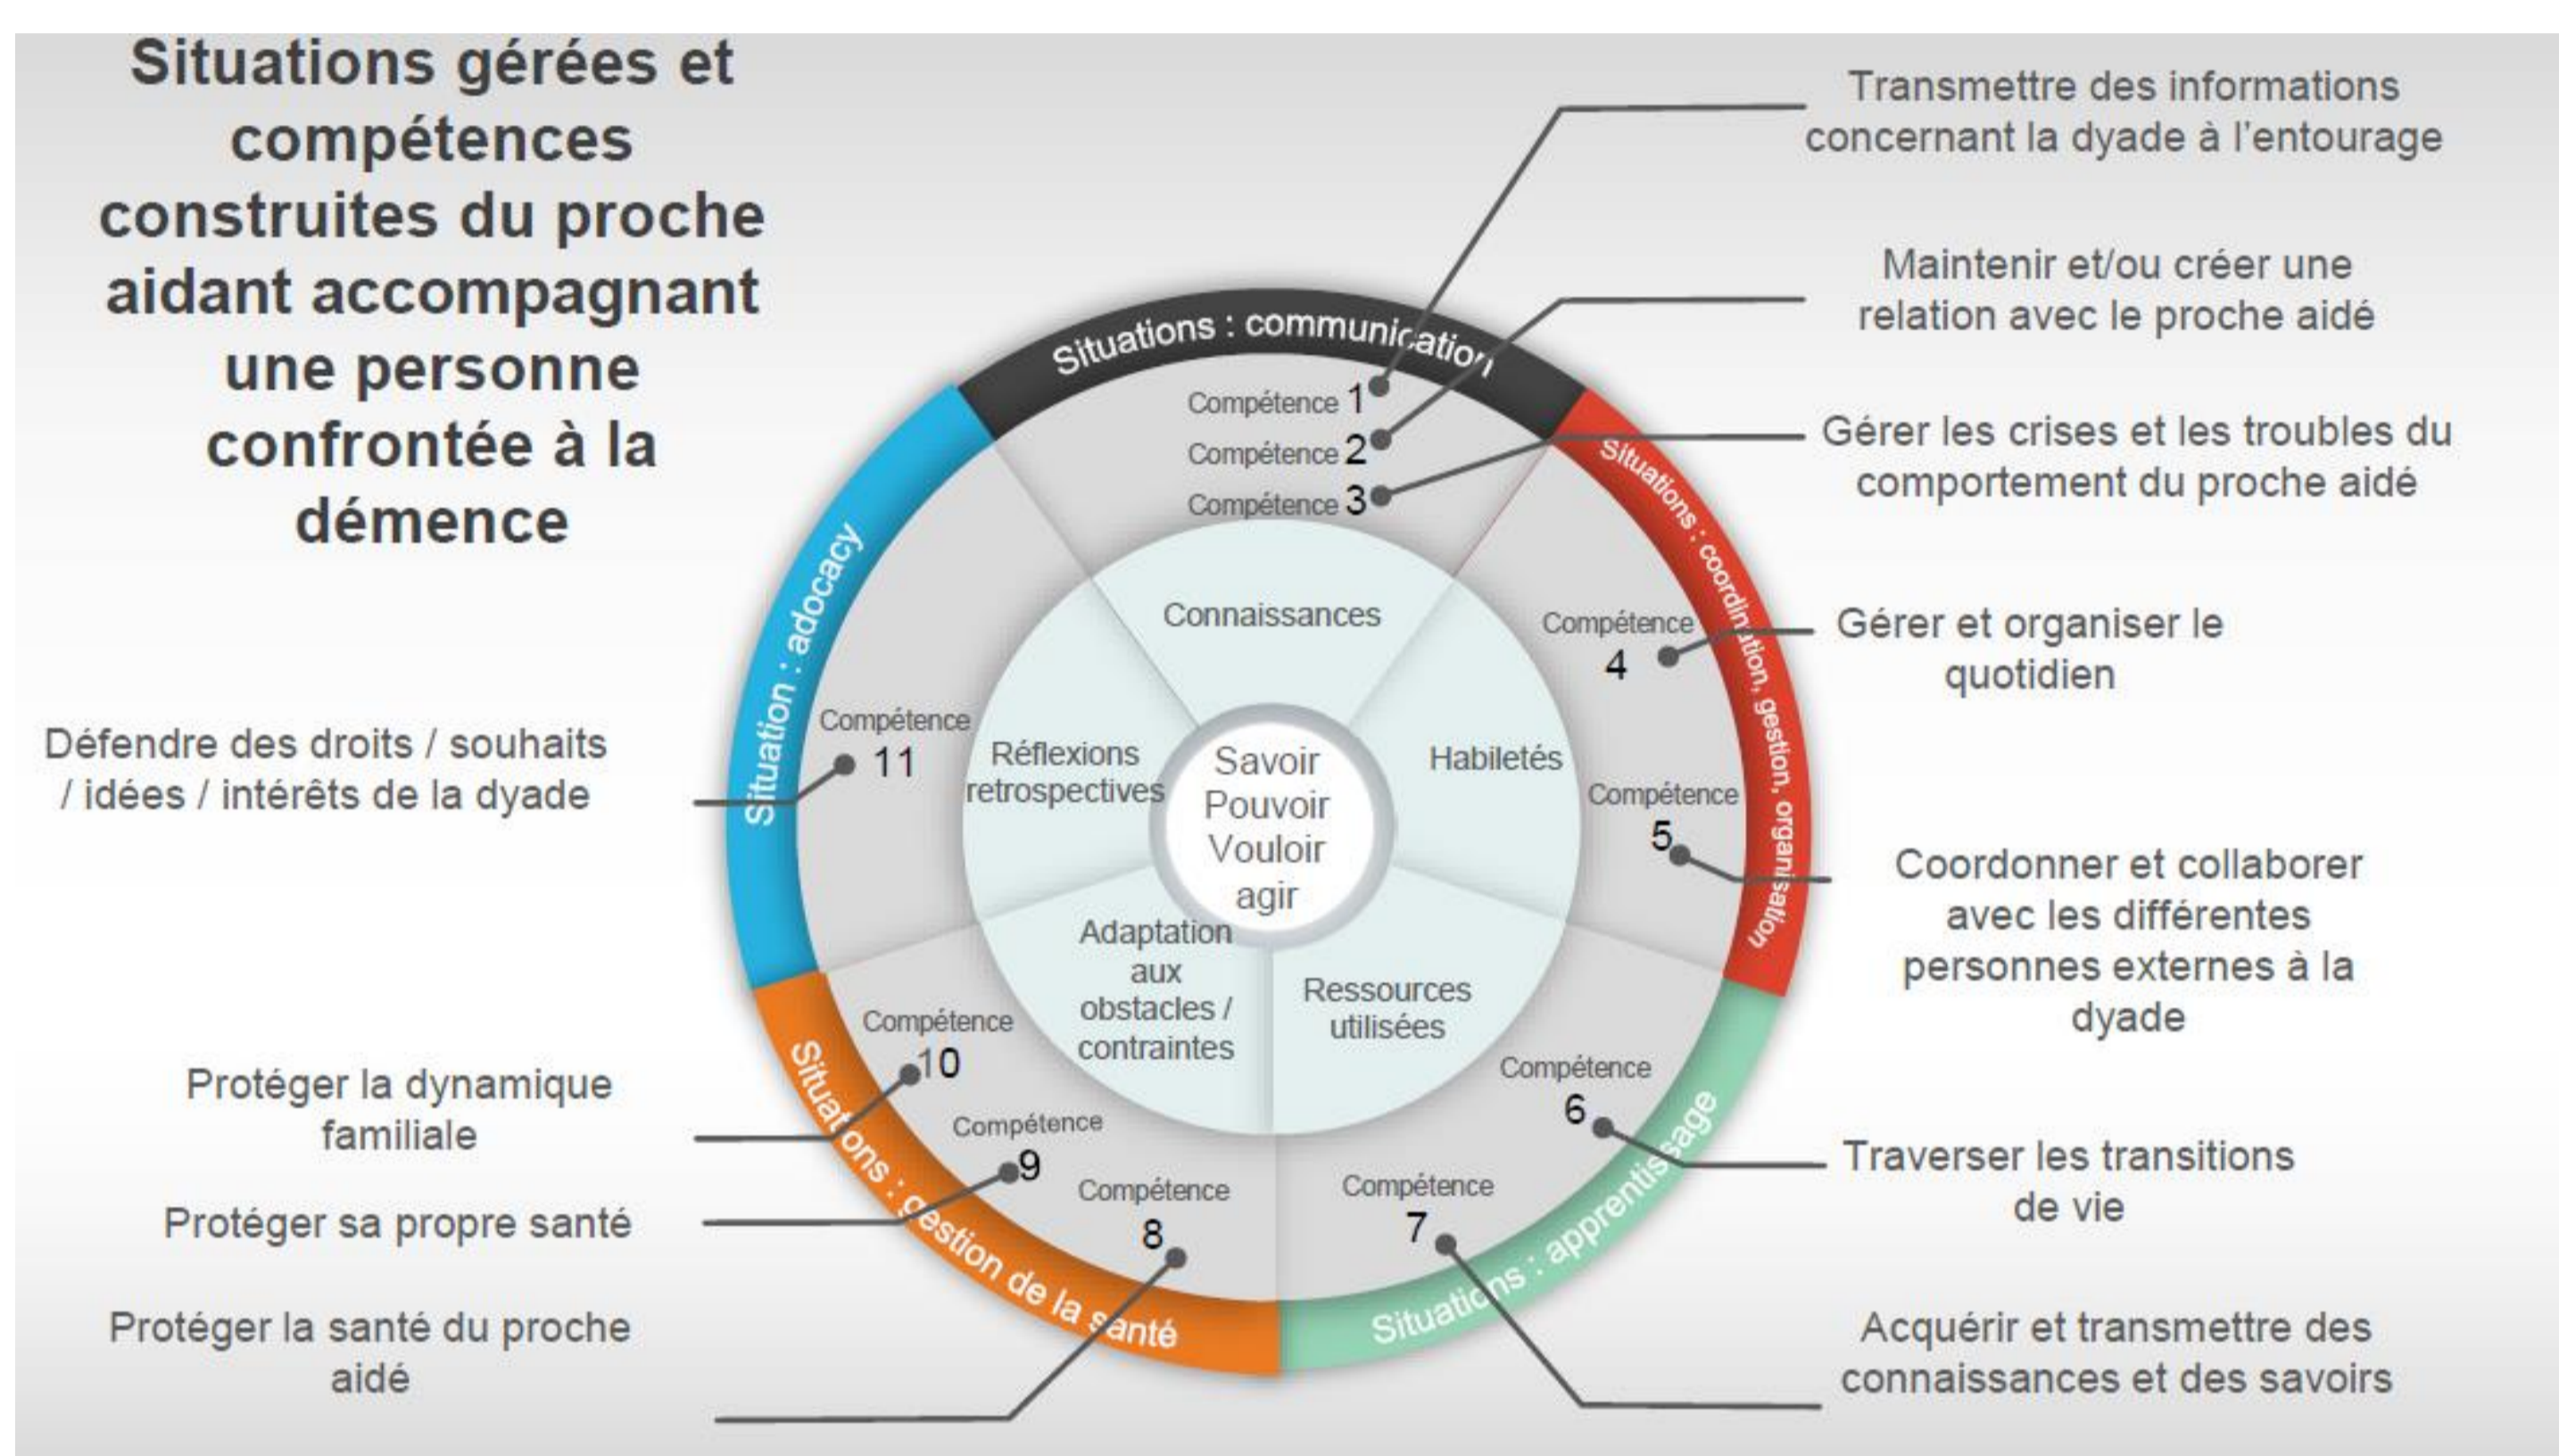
Situations gérées et compétences construites du proche aidant accompagnant une personne confrontée à la démence

Transmettre des informations concernant la dyade à l'entourage

Maintenir et/ou créer une relation avec le proche aidé

Gérer les crises et les troubles du comportement du proche aidé

Gérer et organiser le quotidien

Coordonner et collaborer avec les différentes personnes externes à la dyade

Traverser les transitions de vie

Acquérir et transmettre des connaissances et des savoirs

Défendre des droits / souhaits / idées / intérêts de la dyade

Protéger la dynamique familiale

Protéger sa propre santé

Protéger la santé du proche aidé

Situations : communication

Situations : coordination, gestion, organisation

Situations : apprentissage

Situations : gestion de la santé

Situation : adocacy

Compétence 1
Compétence 2
Compétence 3
Compétence 4
Compétence 5
Compétence 6
Compétence 7
Compétence 8
Compétence 9
Compétence 10
Compétence 11

Connaissances
Habiletés
Ressources utilisées
Adaptation aux obstacles / contraintes
Réflexions retrospectives

Savoir
Pouvoir
Vouloir
agir